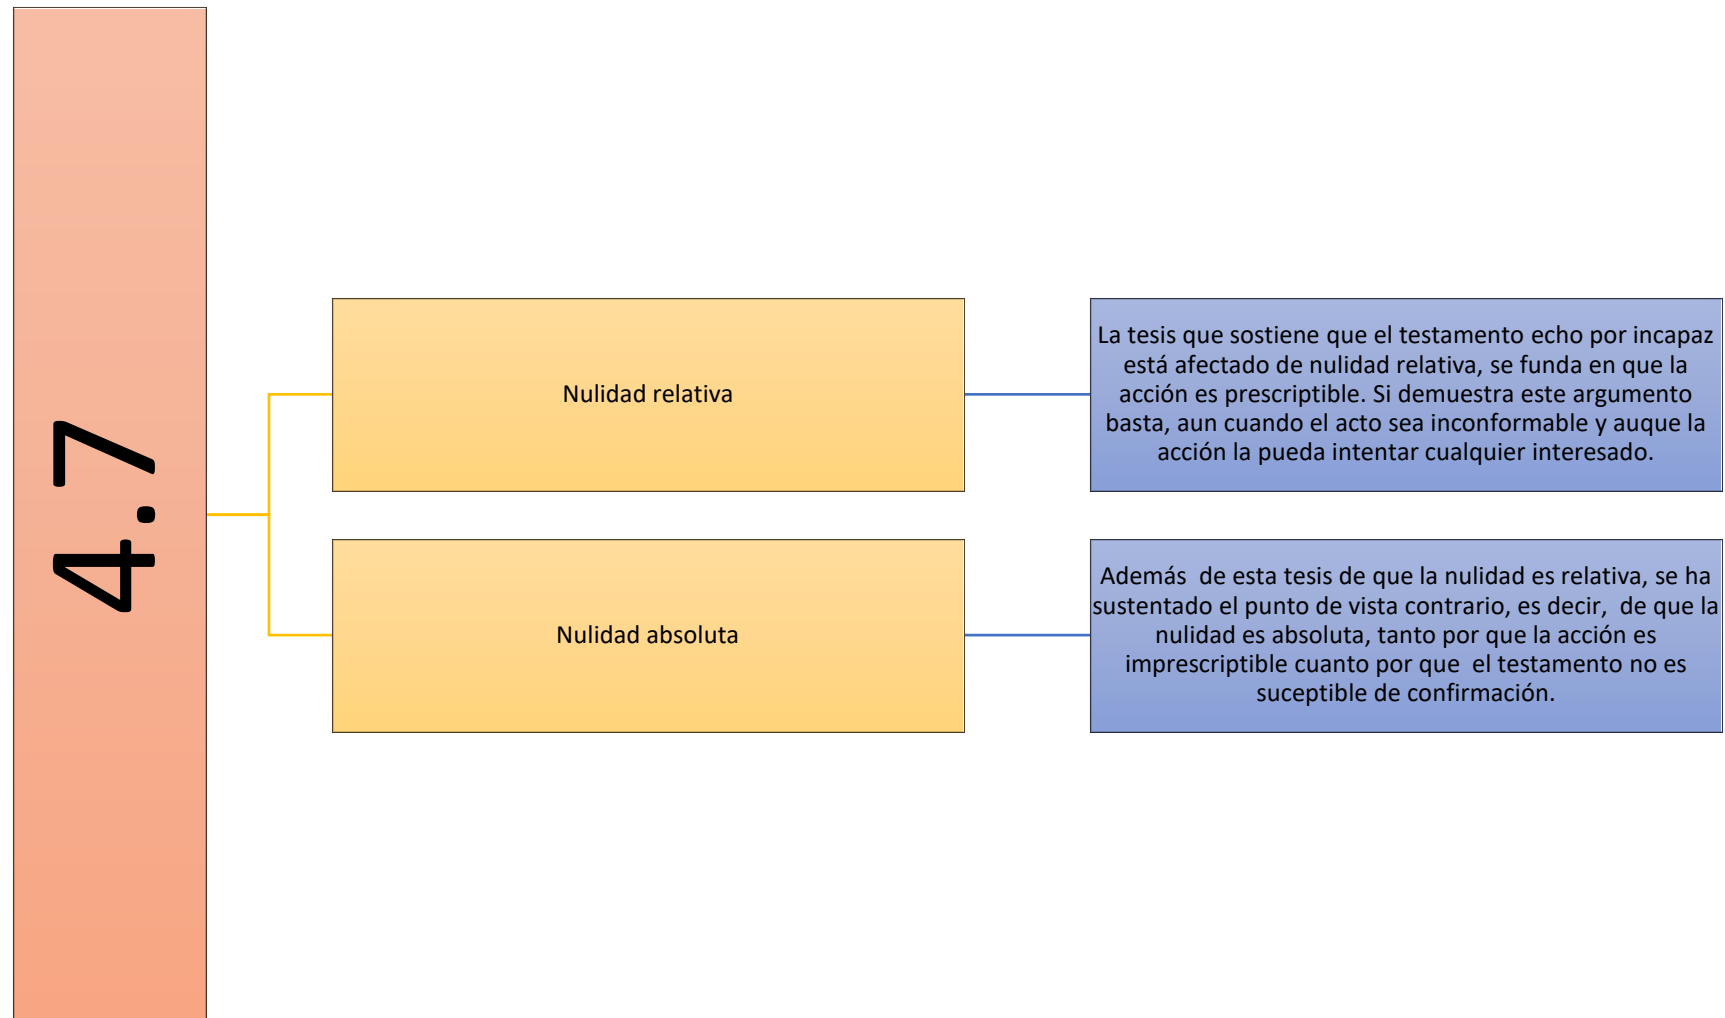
4.7

Nulidad relativa

La tesis que sostiene que el testamento echo por incapaz está afectado de nulidad relativa, se funda en que la acción es prescriptible. Si demuestra este argumento basta, aun cuando el acto sea inconformable y auque la acción la pueda intentar cualquier interesado.

Nulidad absoluta

Además de esta tesis de que la nulidad es relativa, se ha sustentado el punto de vista contrario, es decir, de que la nulidad es absoluta, tanto por que la acción es imprescriptible cuanto por que el testamento no es suceptible de confirmación.